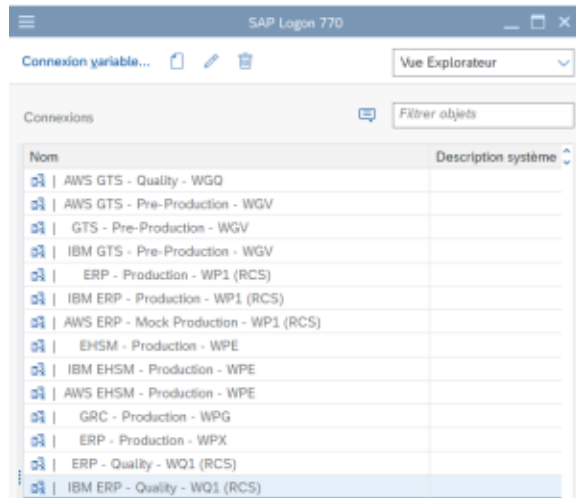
SAP Logon 770

Connexion variable...

Vue Explorateur

Connexions

Filtrer objets

| Nom | Description système |
|---|---|
| AWS GTS - Quality - WGQ | |
| AWS GTS - Pre-Production - WGV | |
| GTS - Pre-Production - WGV | |
| IBM GTS - Pre-Production - WGV | |
| ERP - Production - WP1 (RCS) | |
| IBM ERP - Production - WP1 (RCS) | |
| AWS ERP - Mock Production - WP1 (RCS) | |
| EHSM - Production - WPE | |
| IBM EHSM - Production - WPE | |
| AWS EHSM - Production - WPE | |
| GRC - Production - WPG | |
| ERP - Production - WPX | |
| ERP - Quality - WQ1 (RCS) | |
| IBM ERP - Quality - WQ1 (RCS) | |